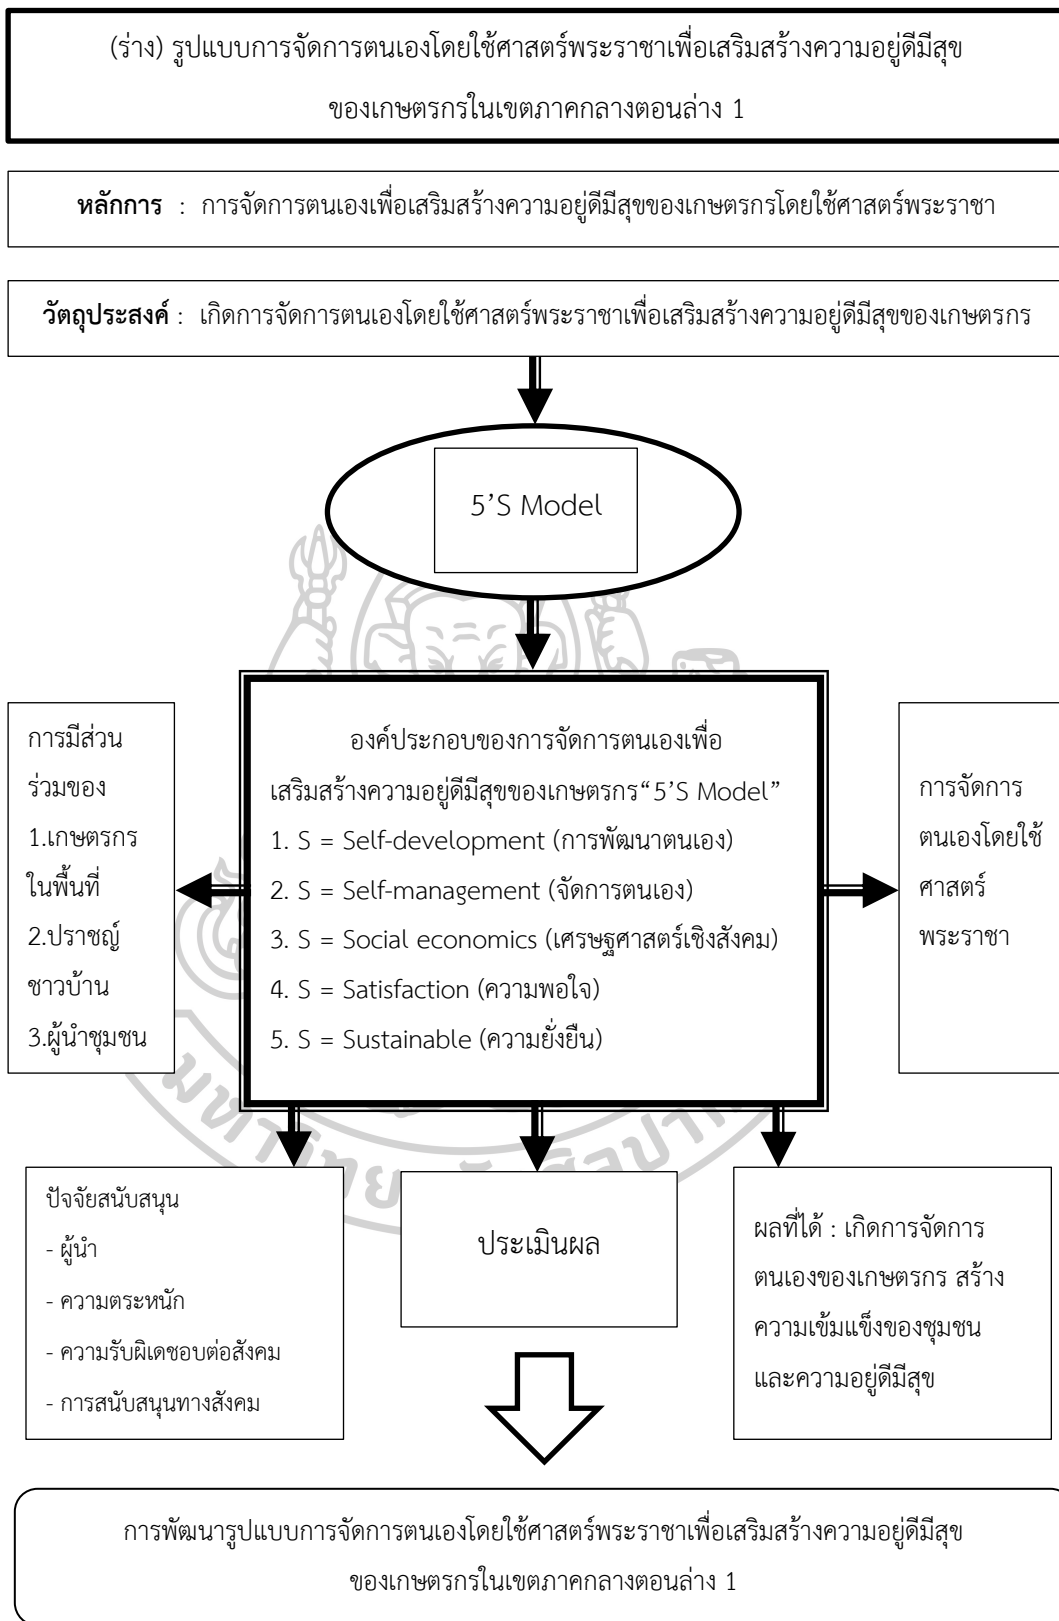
(ร่าง) รูปแบบการจัดการตนเองโดยใช้ศาสตร์พระราชาเพื่อเสริมสร้างความอยู่ดีมีสุข ของเกษตรกรในเขตภาคกลางตอนล่าง 1

**หลักการ** : การจัดการตนเองเพื่อเสริมสร้างความอยู่ดีมีสุขของเกษตรกรโดยใช้ศาสตร์พระราชา

**วัตถุประสงค์** : เกิดการจัดการตนเองโดยใช้ศาสตร์พระราชาเพื่อเสริมสร้างความอยู่ดีมีสุขของเกษตรกร

5'S Model

การมีส่วนร่วมของ
1.เกษตรกรในพื้นที่
2.ปราชญ์ชาวบ้าน
3.ผู้นำชุมชน

องค์ประกอบของการจัดการตนเองเพื่อเสริมสร้างความอยู่ดีมีสุขของเกษตรกร"5'S Model"
1. S = Self-development (การพัฒนาตนเอง)
2. S = Self-management (จัดการตนเอง)
3. S = Social economics (เศรษฐศาสตร์เชิงสังคม)
4. S = Satisfaction (ความพอใจ)
5. S = Sustainable (ความยั่งยืน)

การจัดการตนเองโดยใช้ศาสตร์พระราชา

ปัจจัยสนับสนุน
- ผู้นำ
- ความตระหนัก
- ความรับผิดชอบต่อสังคม
- การสนับสนุนทางสังคม

ประเมินผล

ผลที่ได้ : เกิดการจัดการตนเองของเกษตรกร สร้างความเข้มแข็งของชุมชน และความอยู่ดีมีสุข

การพัฒนารูปแบบการจัดการตนเองโดยใช้ศาสตร์พระราชาเพื่อเสริมสร้างความอยู่ดีมีสุข ของเกษตรกรในเขตภาคกลางตอนล่าง 1